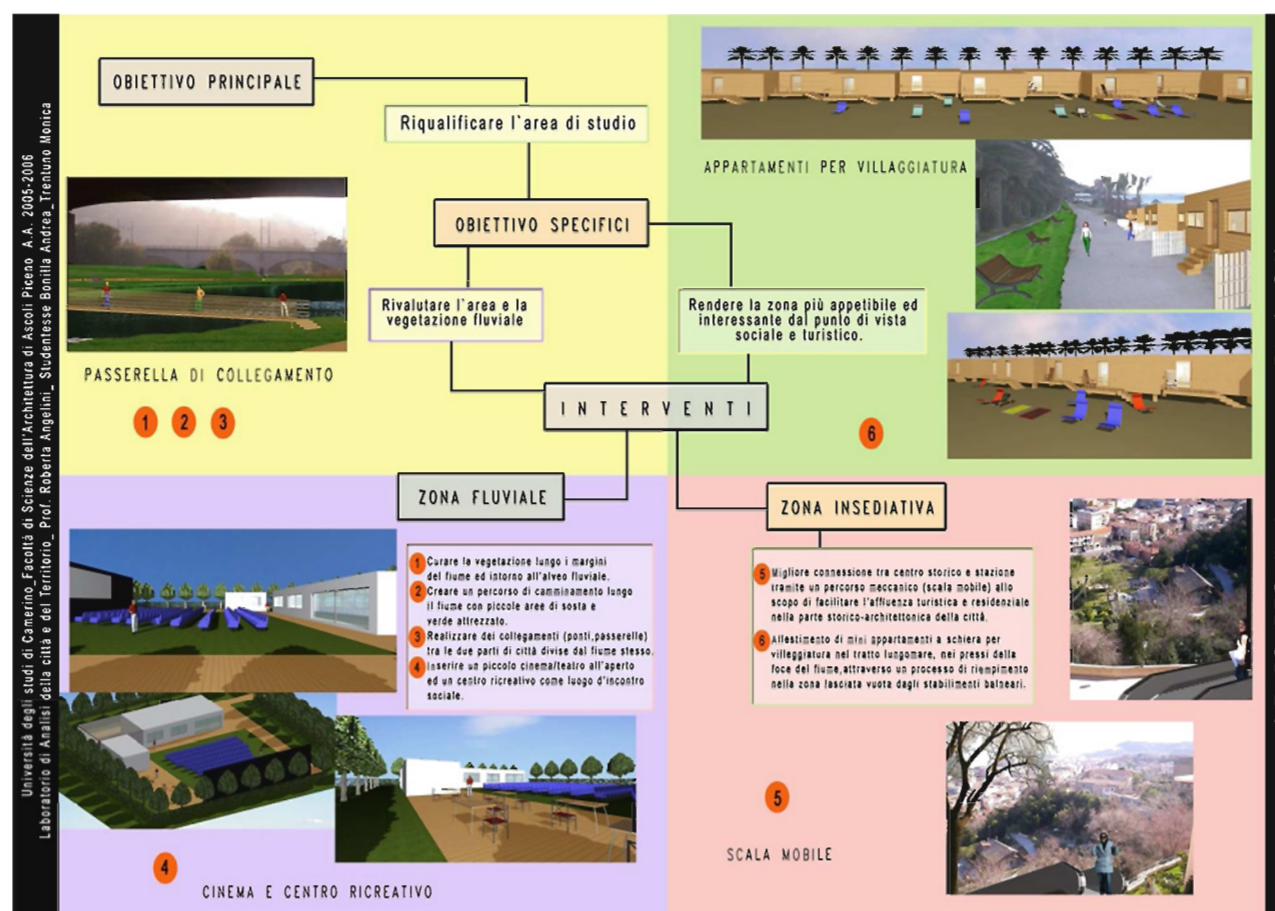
Università degli studi di Camerino_Facoltà di Scienze dell'Architettura di Ascoli Piceno A.A. 2005-2006
Laboratorio di Analisi della città e del Territorio_ Prof. Roberta Angelini_ Studentesse Bonilla Andrea, Trentuno Monica

OBIETTIVO PRINCIPALE

Riqualificare l`area di studio

OBIETTIVO SPECIFICI

Rivalutare l'area e la vegetazione fluviale

Rendere la zona più appetibile ed interessante dal punto di vista sociale e turistico.

APPARTAMENTI PER VILLAGGIATURA

PASSERELLA DI COLLEGAMENTO

1 2 3

INTERVENTI

6

ZONA FLUVIALE

ZONA INSEDIATIVA

1 Curare la vegetazione lungo i margini del fiume ed intorno all'alveo fluviale.
2 Creare un percorso di camminamento lungo il fiume con piccole aree di sosta e verde attrezzato.
3 Realizzare dei collegamenti (ponti,passerelle) tra le due parti di città divise dal fiume stesso.
4 Inserire un piccolo cinema/teatro all'aperto ed un centro ricreativo come luogo d'incontro sociale.

5 Migliore connessione tra centro storico e stazione tramite un percorso meccanico (scala mobile) allo scopo di facilitare l'affluenza turistica e residenziale nella parte storico-architettonica della città.
6 Allestimento di mini appartamenti a schiera per villeggiatura nel tratto lungomare, nei pressi della foce del fiume,attraverso un processo di riempimento nella zona lasciata vuota dagli stabilimenti balneari.

5

SCALA MOBILE

4

CINEMA E CENTRO RICREATIVO